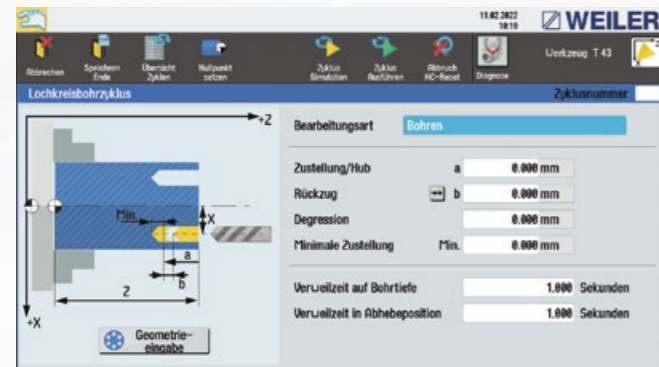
11.02.2022
10:19
WEILER

Abbrechen
Speichern Ende
Übersicht Zyklen
Nullpunkt setzen
Zyklus Simulation
Zyklus Ausführen
Abbruch NC-Reset
Diagnose
Werkzeug T 43

Lochkreisbohrzyklus
Zyklusnummer

+Z
X
Min
a
b
Z
+X

Geometrie-eingabe

| | | | |
|---|---|---|---|
| Bearbeitungsart | | Bohren | |
| Zustellung/Hub | a | 0.000 | mm |
| Rückzug | b | 0.000 | mm |
| Degression | | 0.000 | mm |
| Minimale Zustellung | Min. | 0.000 | mm |
| Verweilzeit auf Bohrtiefe | | 1.000 | Sekunden |
| Verweilzeit in Abhebeposition | | 1.000 | Sekunden |